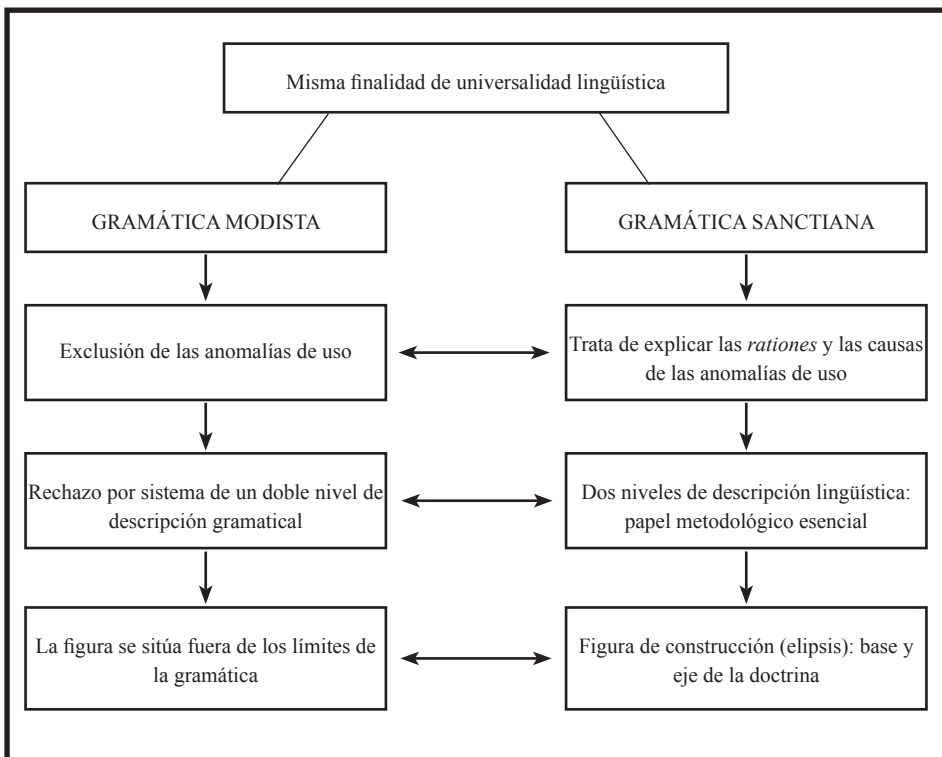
Misma finalidad de universalidad lingüística

GRAMÁTICA MODISTA

GRAMÁTICA SANCTIANA

Exclusión de las anomalías de uso

Trata de explicar las *rationes* y las causas de las anomalías de uso

Rechazo por sistema de un doble nivel de descripción gramatical

Dos niveles de descripción lingüística: papel metodológico esencial

La figura se sitúa fuera de los límites de la gramática

Figura de construcción (elipsis): base y eje de la doctrina